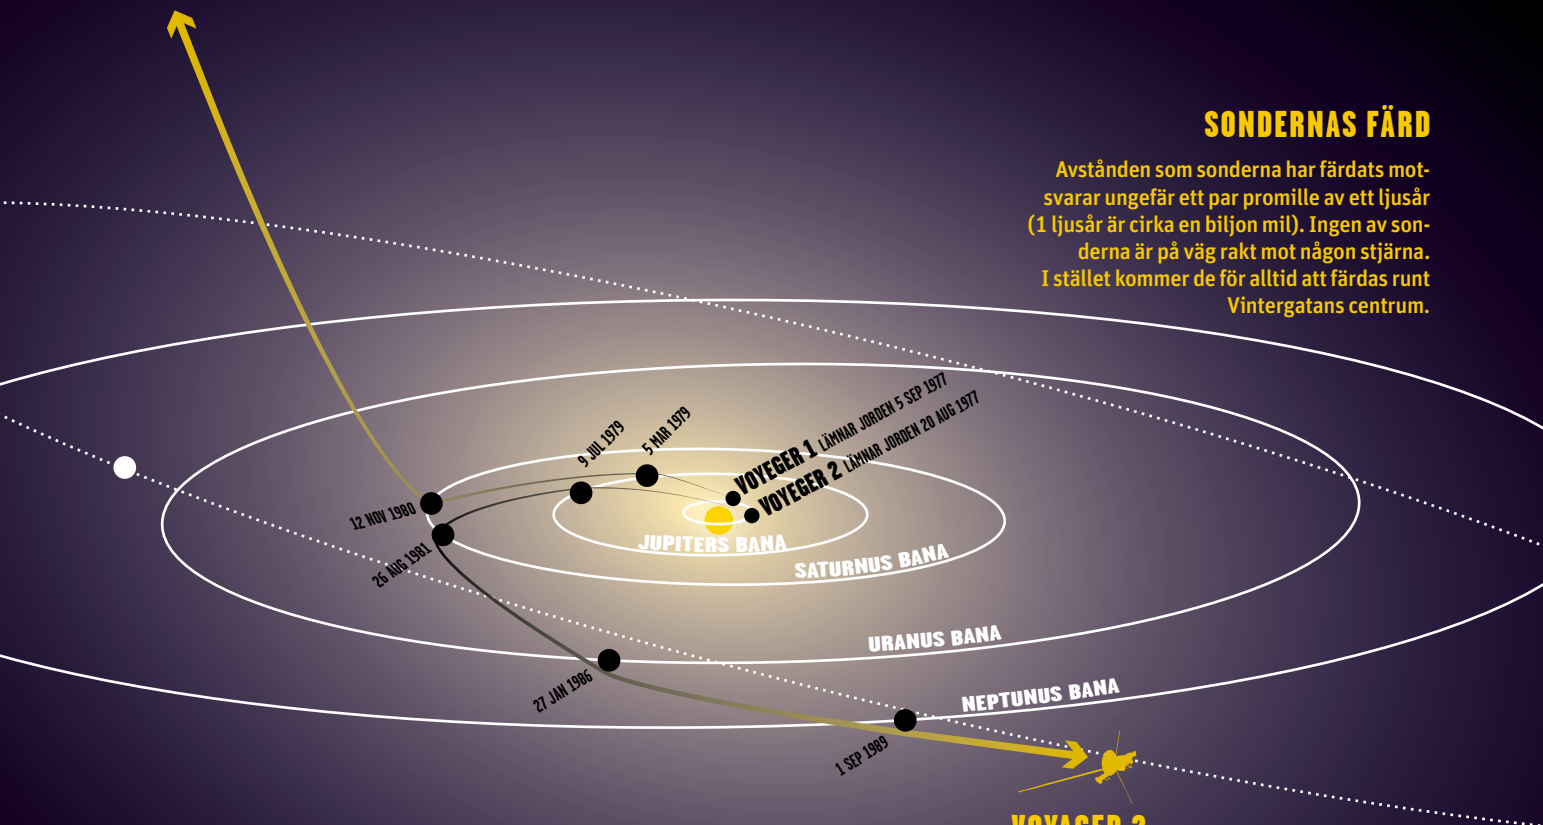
SONDERNAS FÄRD

Avstånden som sonderna har färdats motsvarar ungefär ett par promille av ett ljusår (1 ljusår är cirka en biljon mil). Ingen av sonderna är på väg rakt mot någon stjärna. I stället kommer de för alltid att färdas runt Vintergatans centrum.

VOYEGER 1 LÄMNAR JORDEN 5 SEP 1977
VOYEGER 2 LÄMNAR JORDEN 20 AUG 1977
9 JUL 1979
5 MAR 1979
12 NOV 1980
26 AUG 1981
JUPITERS BANA
SATURNUS BANA
URANUS BANA
NEPTUNUS BANA
27 JAN 1986
1 SEP 1989
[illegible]